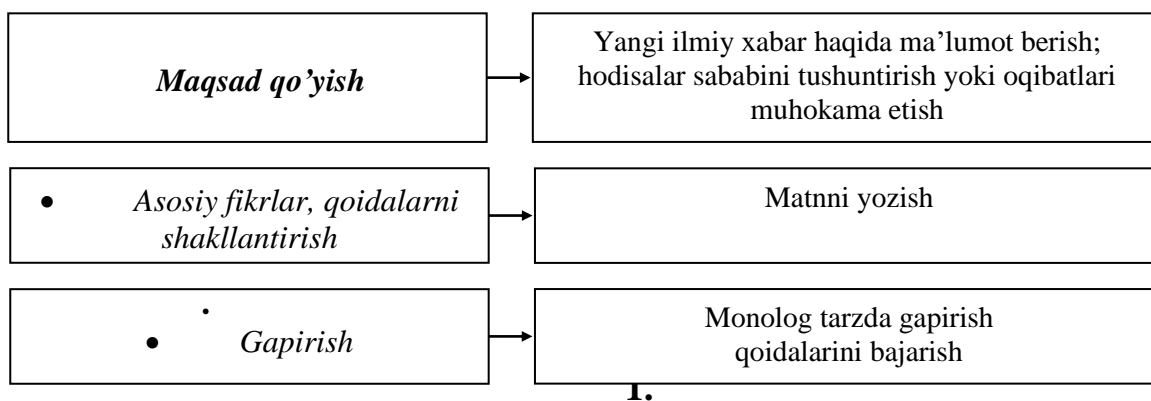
Maqsad qo'yish

Yangi ilmiy xabar haqida ma'lumot berish; hodisalar sababini tushuntirish yoki oqibatlari muhokama etish

• Asosiy fikrlar, qoidalarni shakllantirish

Matnni yozish

• Gapirish

Monolog tarzda gapirish qoidalarini bajarish

1.